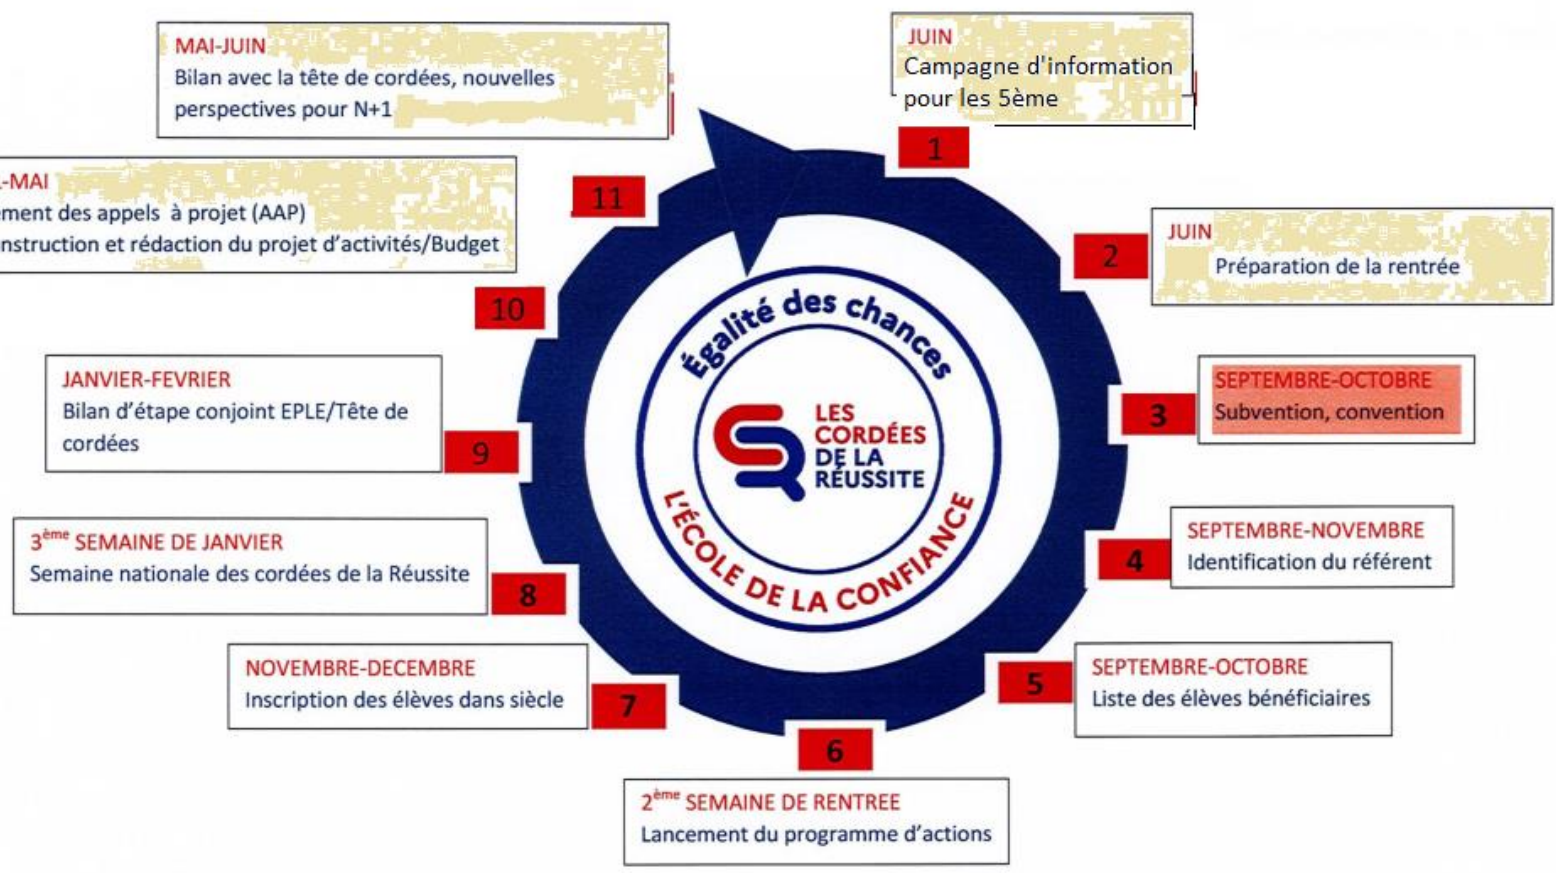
1
JUIN
Campagne d'information pour les 5ème

2
JUIN
Préparation de la rentrée

3
SEPTEMBRE-OCTOBRE
Subvention, convention

4
SEPTEMBRE-NOVEMBRE
Identification du référent

5
SEPTEMBRE-OCTOBRE
Liste des élèves bénéficiaires

6
2$^{ème}$ SEMAINE DE RENTREE
Lancement du programme d'actions

7
NOVEMBRE-DECEMBRE
Inscription des élèves dans siècle

8
3$^{ème}$ SEMAINE DE JANVIER
Semaine nationale des cordées de la Réussite

9
JANVIER-FEVRIER
Bilan d'étape conjoint EPLE/Tête de cordées

10

11
-MAI
ement des appels à projet (AAP)
nstruction et rédaction du projet d'activités/Budget

MAI-JUIN
Bilan avec la tête de cordées, nouvelles perspectives pour N+1

Égalité des chances
LES CORDÉES DE LA RÉUSSITE
L'ÉCOLE DE LA CONFIANCE